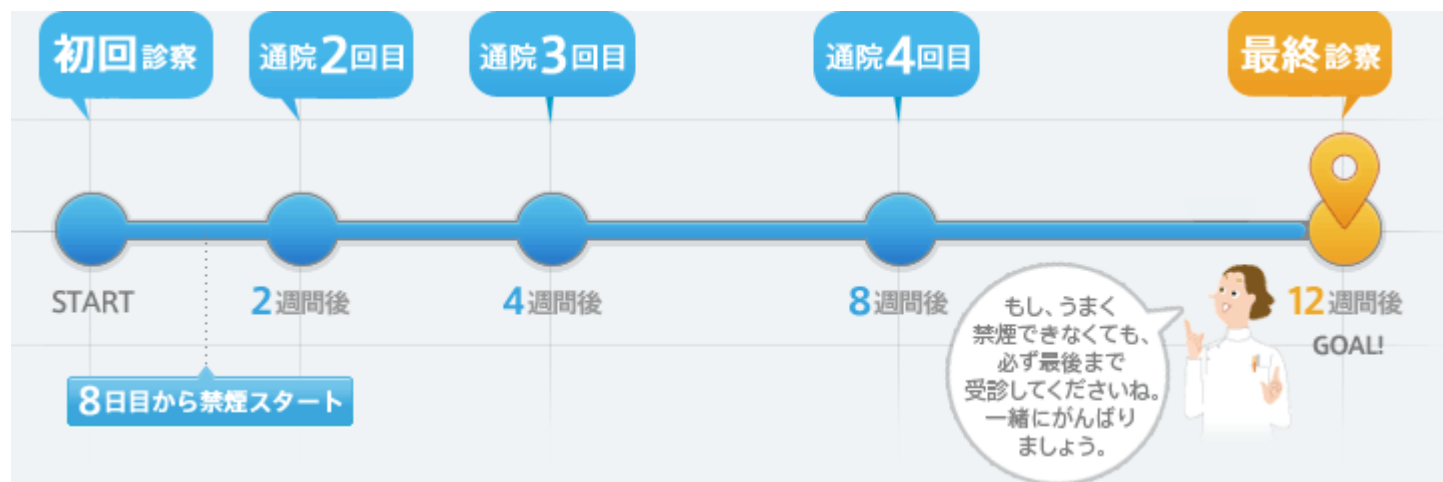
初回診察

通院2回目

通院3回目

通院4回目

最終診察

START

2週間後

4週間後

8週間後

12週間後

GOAL!

8日目から禁煙スタート

もし、うまく禁煙できなくても、必ず最後まで受診してくださいね。一緒にがんばりましょう。